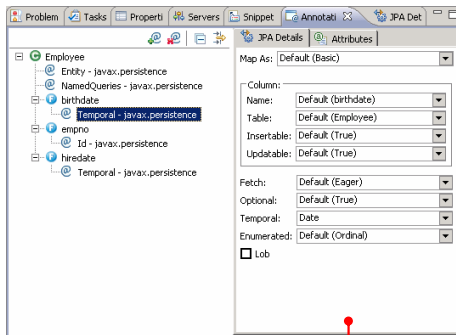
Problem Tasks Properti Servers Snippet Annotati JPA Det

Employee
Entity - javax.persistence
NamedQueries - javax.persistence
birthdate
Temporal - javax.persistence
empno
Id - javax.persistence
hiredate
Temporal - javax.persistence

JPA Details Attributes

Map As: Default (Basic)

Column:
Name: Default (birthdate)
Table: Default (Employee)
Insertable: Default (True)
Updatable: Default (True)

Fetch: Default (Eager)
Optional: Default (True)
Temporal: Date
Enumerated: Default (Ordinal)
Lob